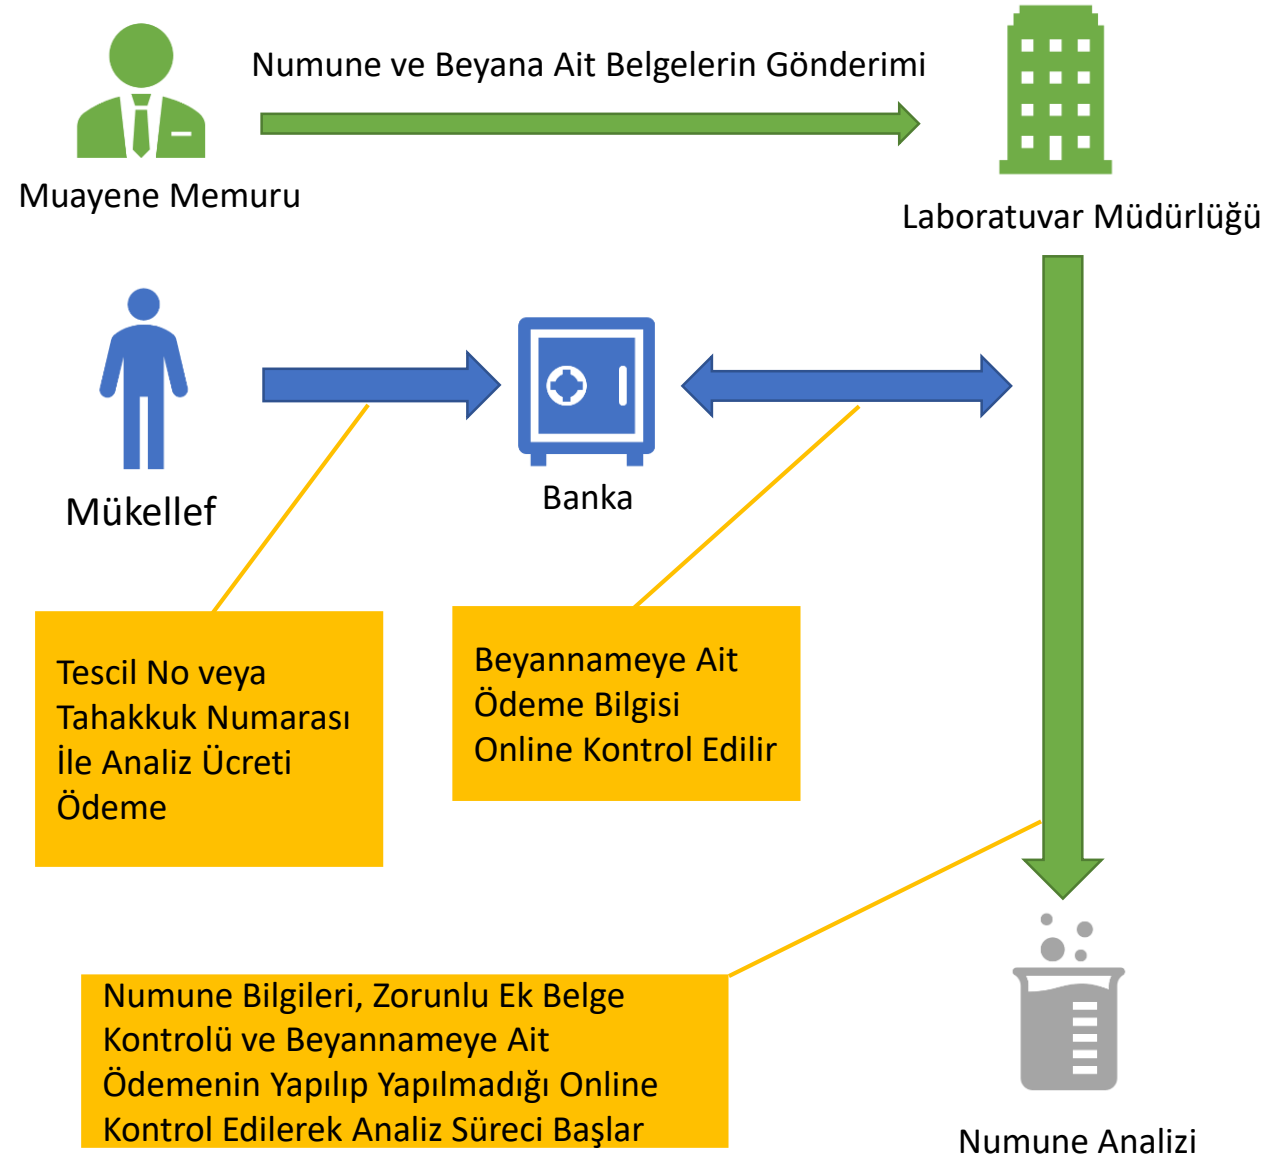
Numune ve Beyana Ait Belgelerin Gönderimi

Muayene Memuru

Laboratuvar Müdürlüğü

Mükellef

Banka

Tescil No veya Tahakkuk Numarası İle Analiz Ücreti Ödeme

Beyannameye Ait Ödeme Bilgisi Online Kontrol Edilir

Numune Bilgileri, Zorunlu Ek Belge Kontrolü ve Beyannameye Ait Ödemenin Yapılıp Yapılmadığı Online Kontrol Edilerek Analiz Süreci Başlar

Numune Analizi